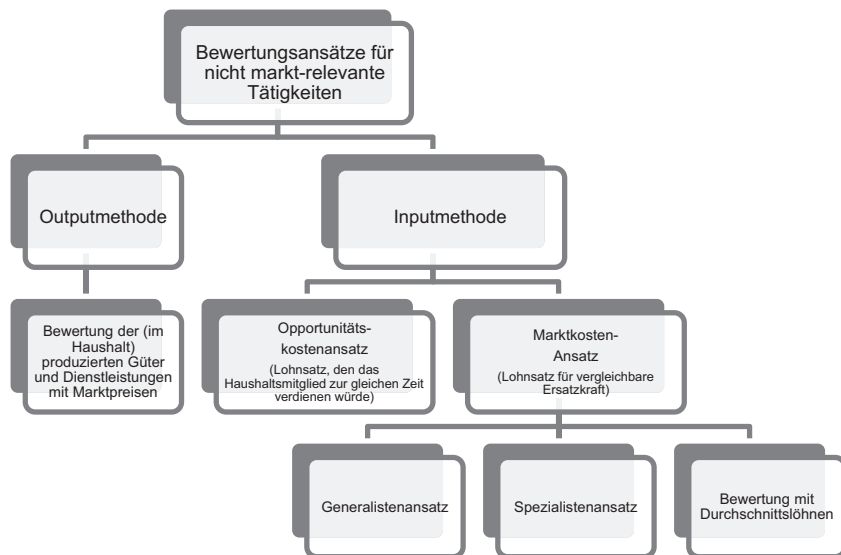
Bewertungsansätze für nicht markt-relevante Tätigkeiten

Outputmethode

Inputmethode

Bewertung der (im Haushalt) produzierten Güter und Dienstleistungen mit Marktpreisen

Opportunitätskostenansatz
(Lohnsatz, den das Haushaltsmitglied zur gleichen Zeit verdienen würde)

Marktkosten-Ansatz
(Lohnsatz für vergleichbare Ersatzkraft)

Generalistenansatz

Spezialistenansatz

Bewertung mit Durchschnittslöhnen